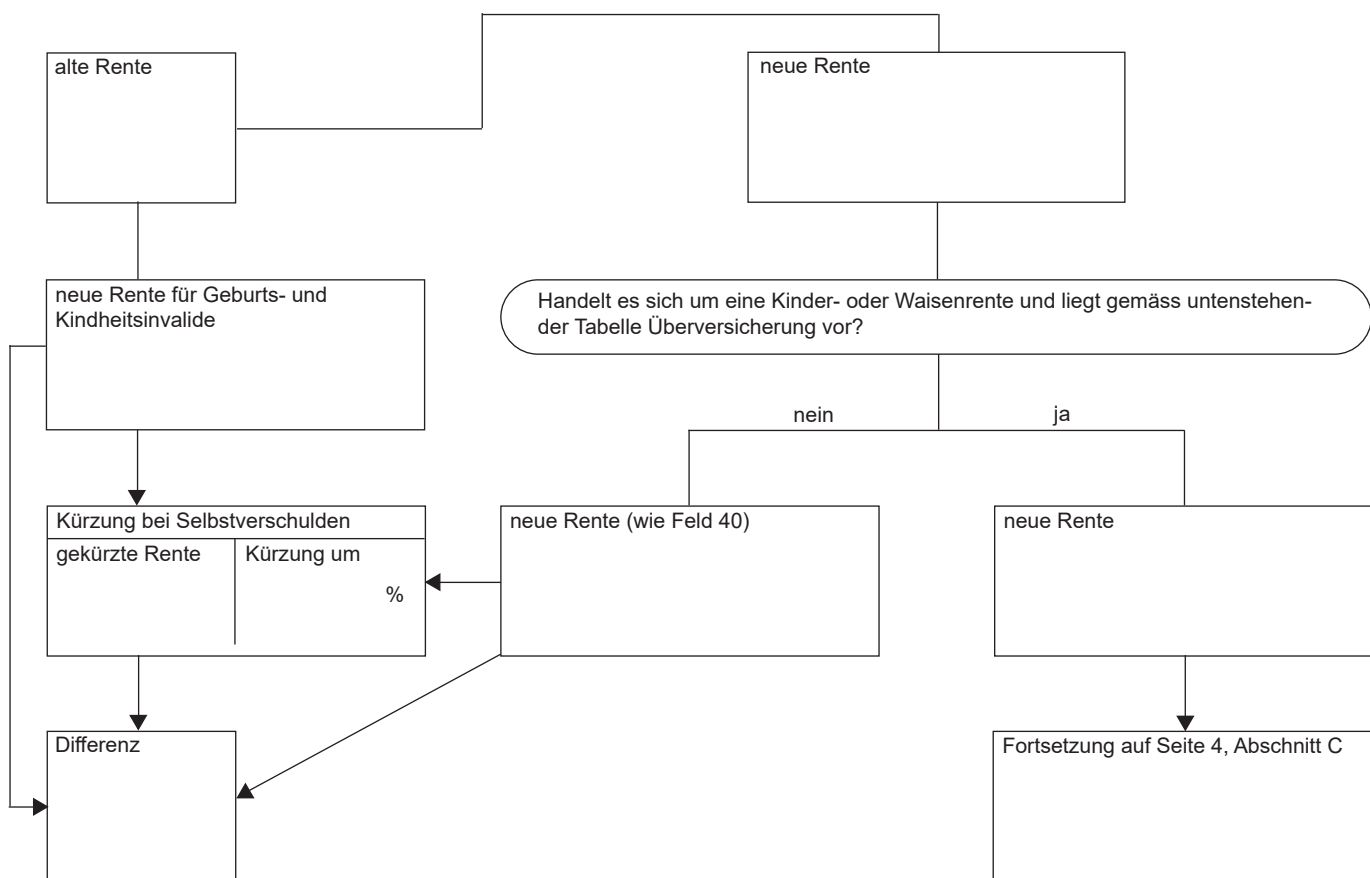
alte Rente

neue Rente

neue Rente für Geburts- und Kindheitsinvalide

Handelt es sich um eine Kinder- oder Waisenrente und liegt gemäss untenstehender Tabelle Überversicherung vor?

nein

ja

Kürzung bei Selbstverschulden

gekürzte Rente

Kürzung um

%

neue Rente (wie Feld 40)

neue Rente

Differenz

Fortsetzung auf Seite 4, Abschnitt C